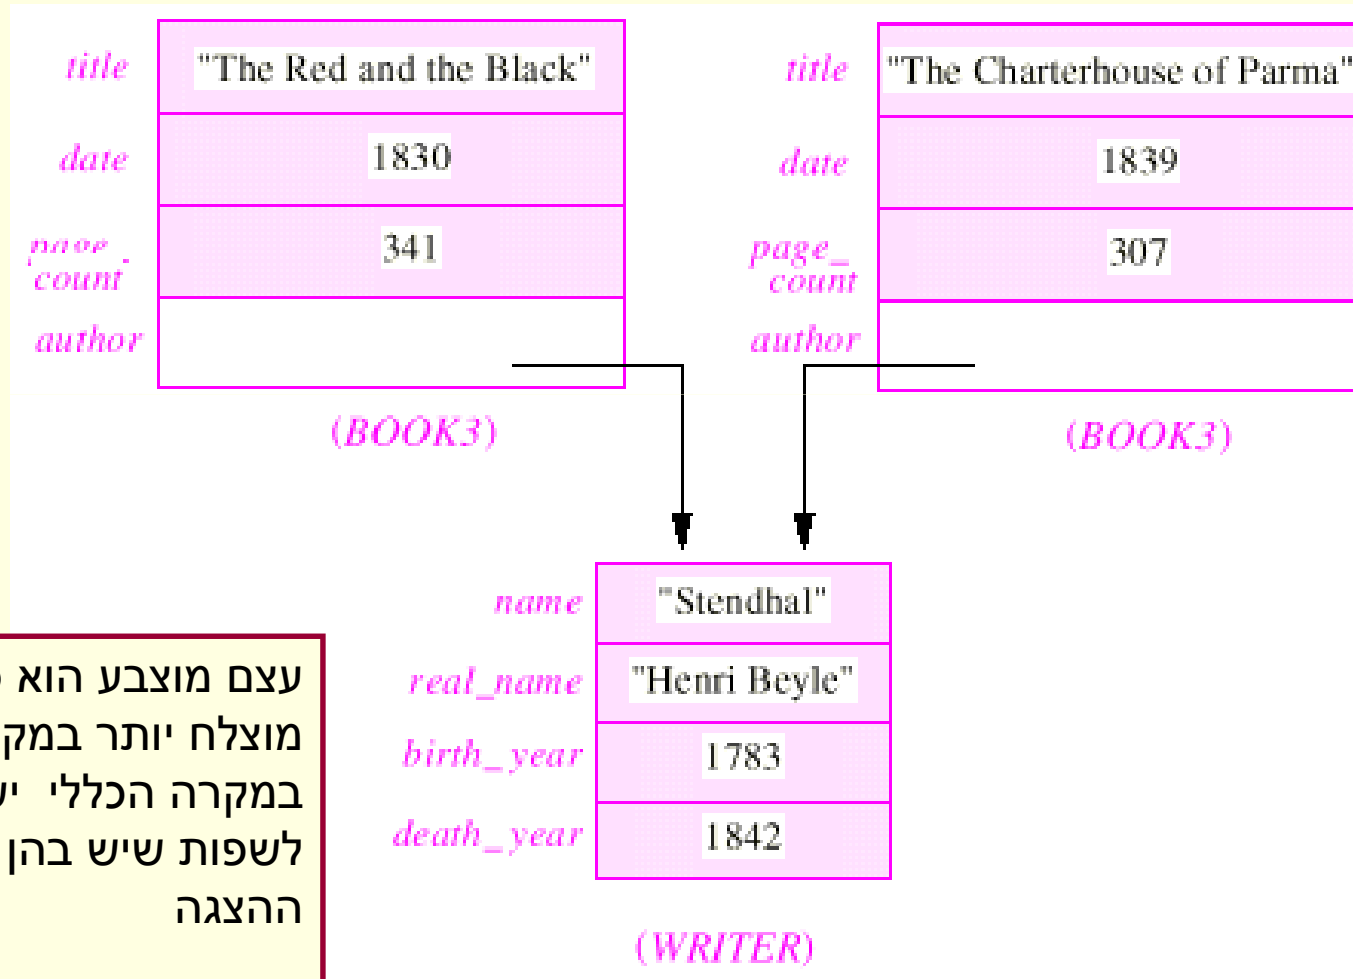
title "The Red and the Black"
date 1830
page_count 341
author
(BOOK3)

title "The Charterhouse of Parma"
date 1839
page_count 307
author
(BOOK3)

name "Stendhal"
real_name "Henri Beyle"
birth_year 1783
death_year 1842
(WRITER)

עצם מוצבע הוא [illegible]
מוצלח יותר במק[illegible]
במקרה הכללי י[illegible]
לשפות שיש בהן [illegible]
ההצגה